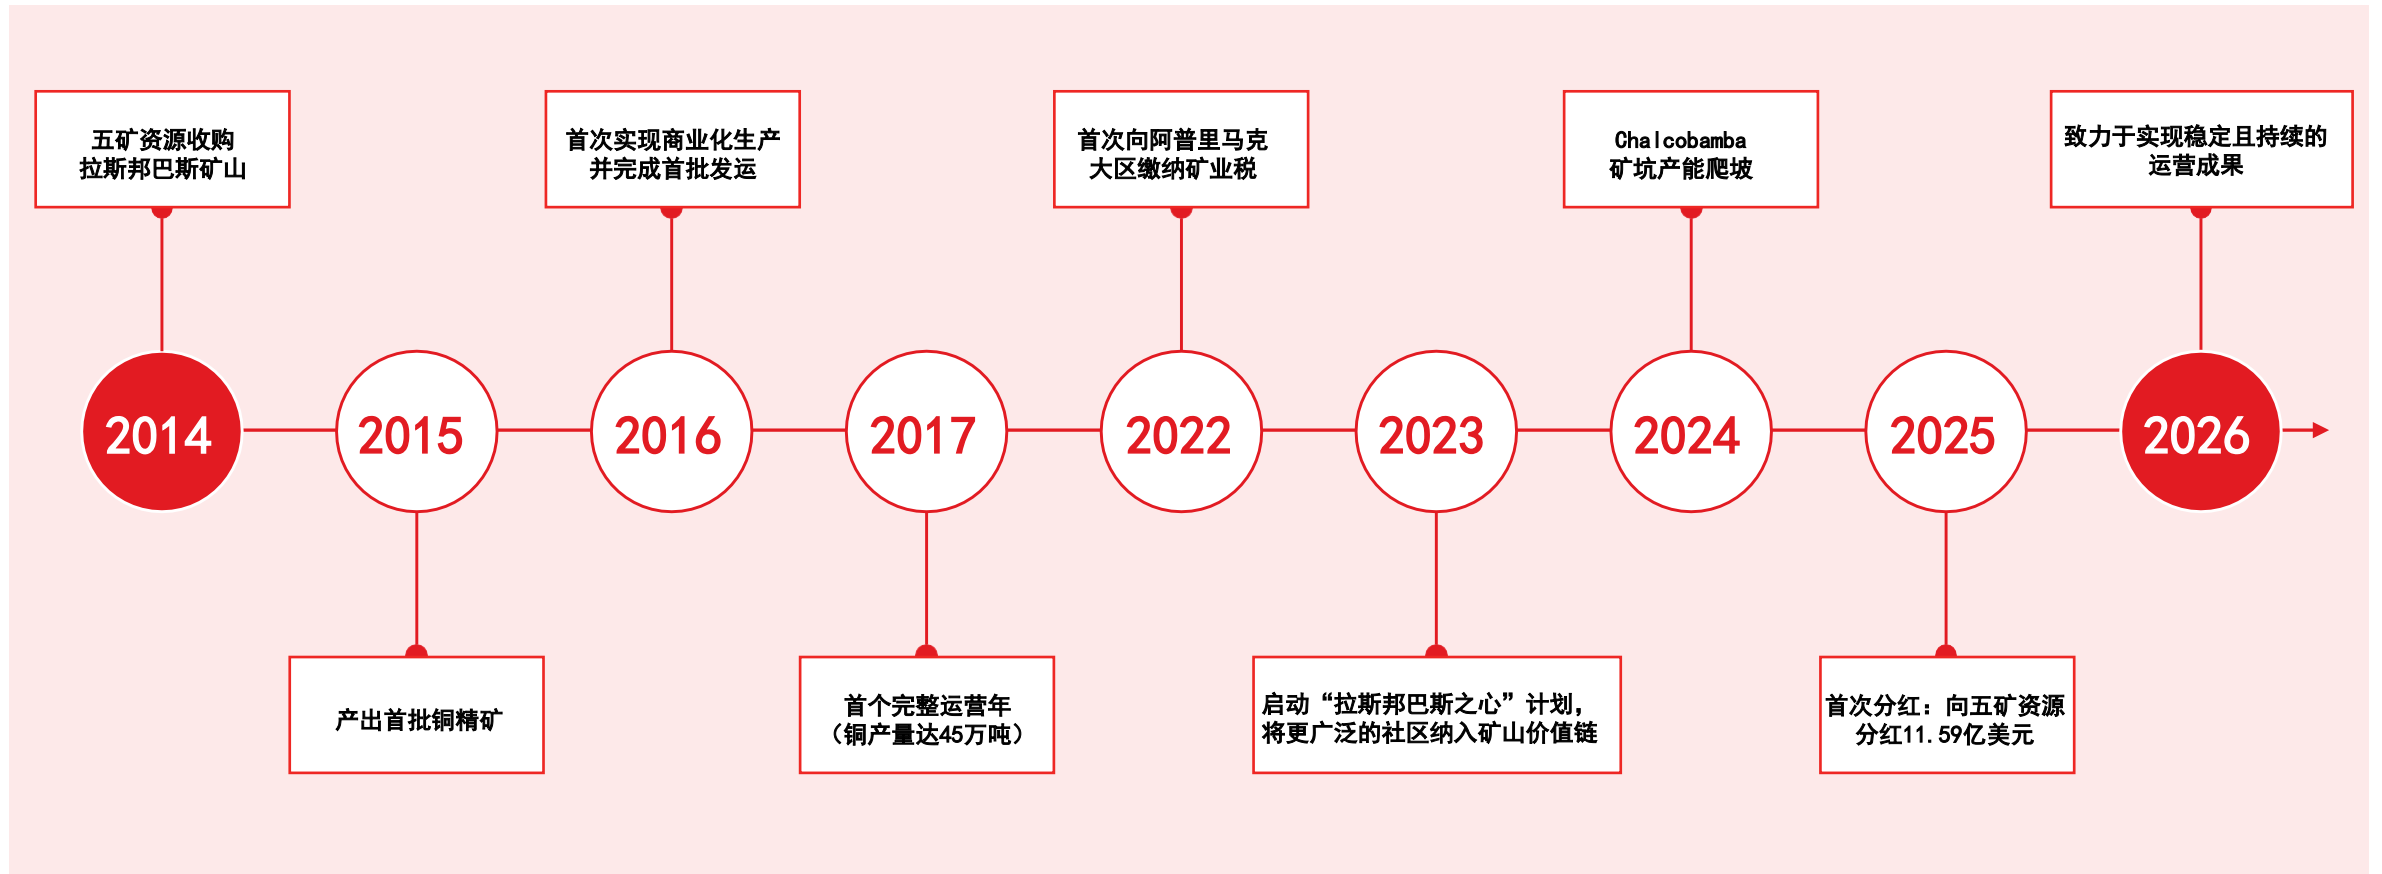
五矿资源收购
拉斯邦巴斯矿山

2014

2015

产出首批铜精矿

首次实现商业化生产
并完成首批发运

2016

2017

首个完整运营年
（铜产量达45万吨）

首次向阿普里马克
大区缴纳矿业税

2022

2023

启动“拉斯邦巴斯之心”计划，
将更广泛的社区纳入矿山价值链

Chalcobamba
矿坑产能爬坡

2024

2025

首次分红：向五矿资源
分红11.59亿美元

致力于实现稳定且持续的
运营成果

2026